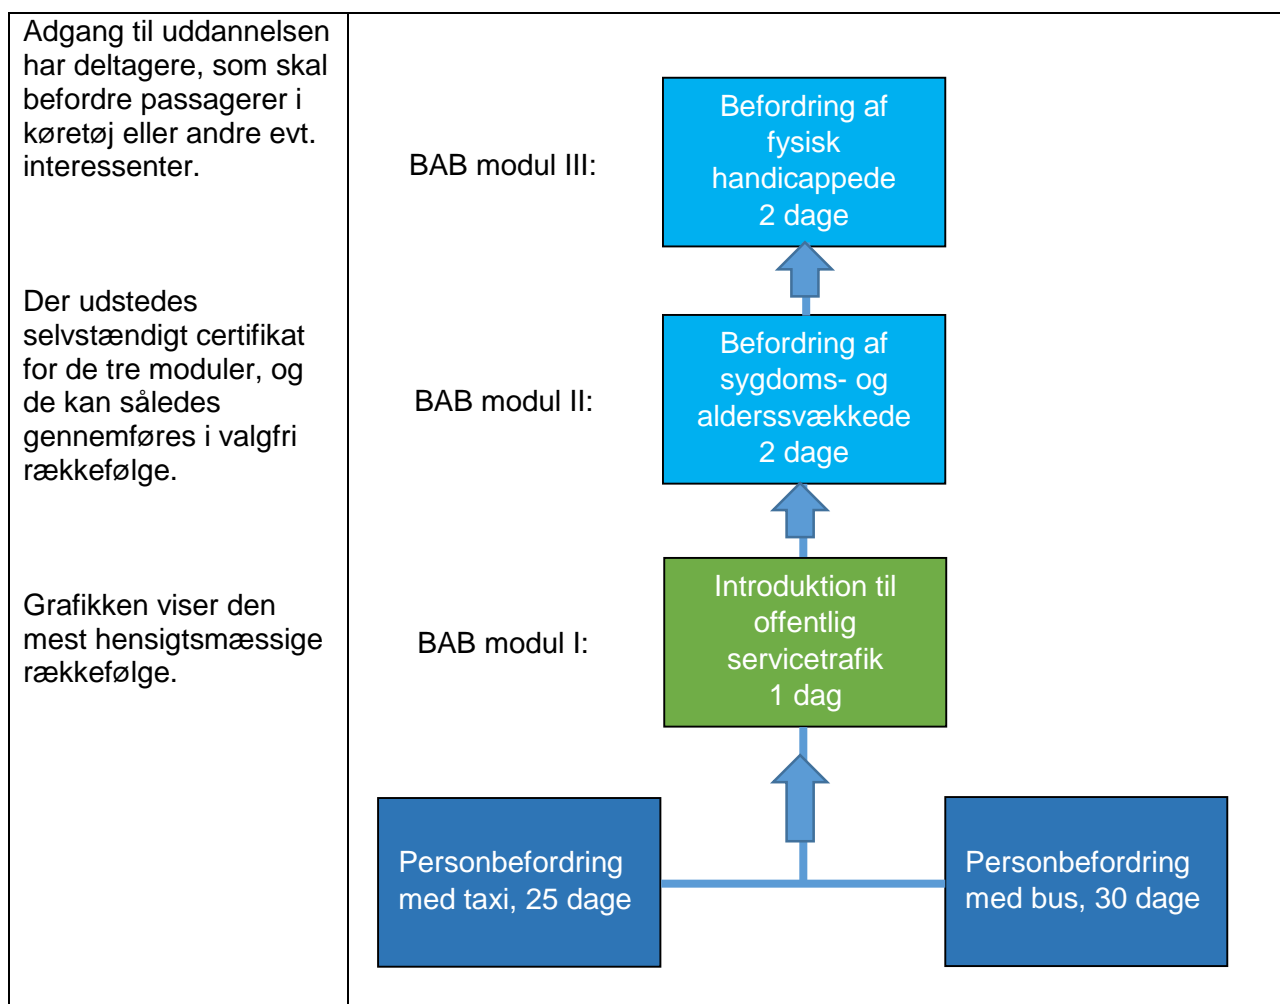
Adgang til uddannelsen har deltagere, som skal befordre passagerer i køretøj eller andre evt. interessenter.

Der udstedes selvstændigt certifikat for de tre moduler, og de kan således gennemføres i valgfri rækkefølge.

Grafikken viser den mest hensigtsmæssige rækkefølge.

BAB modul III:

Befordring af fysisk handicappede 2 dage

BAB modul II:

Befordring af sygdoms- og alderssvækkede 2 dage

BAB modul I:

Introduktion til offentlig servicetrafik 1 dag

Personbefordring med taxi, 25 dage

Personbefordring med bus, 30 dage